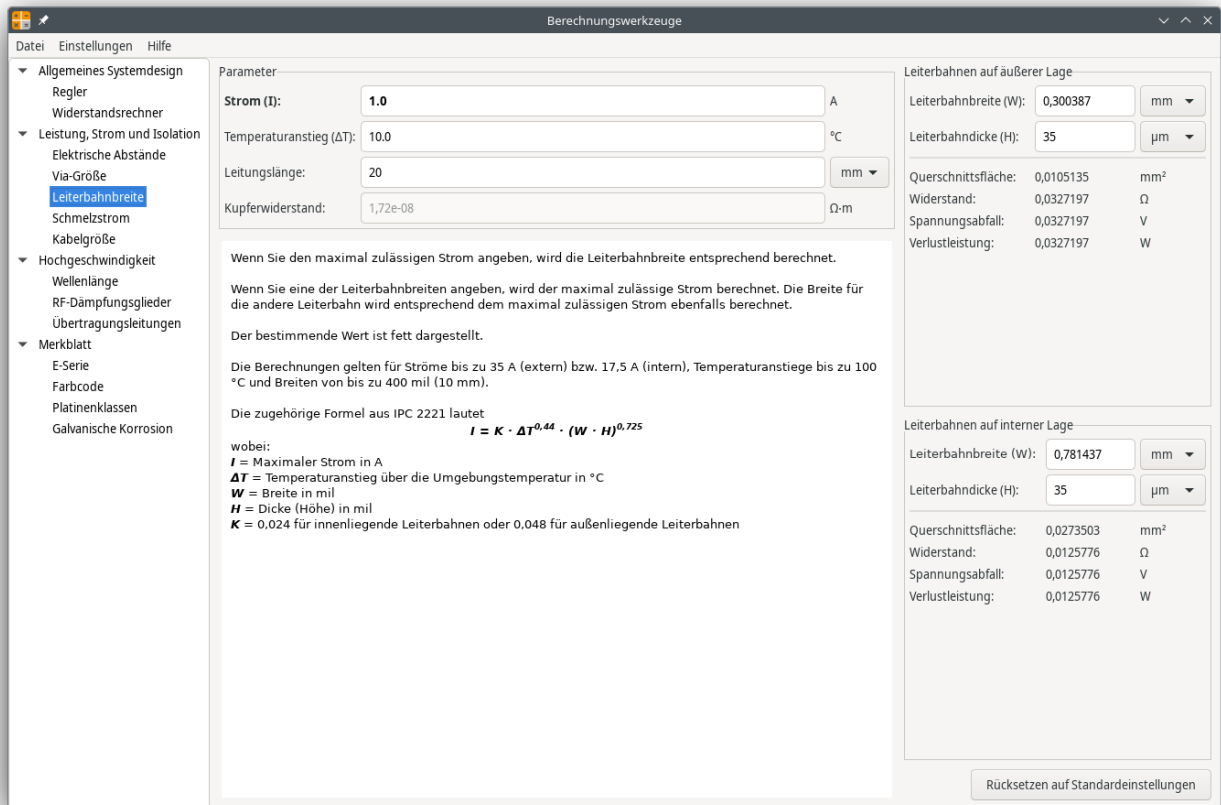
Berechnungswerkzeuge

Datei Einstellungen Hilfe

Allgemeines Systemdesign
Regler
Widerstandsrechner
Leistung, Strom und Isolation
Elektrische Abstände
Via-Größe
Leiterbahnbreite
Schmelzstrom
Kabelgröße
Hochgeschwindigkeit
Wellenlänge
RF-Dämpfungsglieder
Übertragungsleitungen
Merkblatt
E-Serie
Farbcode
Platinenklassen
Galvanische Korrosion

Parameter
Strom (I): 1.0 A
Temperaturanstieg (ΔT): 10.0 °C
Leitungslänge: 20 mm
Kupferwiderstand: 1,72e-08 Ω·m

Wenn Sie den maximal zulässigen Strom angeben, wird die Leiterbahnbreite entsprechend berechnet.

Wenn Sie eine der Leiterbahnbreiten angeben, wird der maximal zulässige Strom berechnet. Die Breite für die andere Leiterbahn wird entsprechend dem maximal zulässigen Strom ebenfalls berechnet.

Der bestimmende Wert ist fett dargestellt.

Die Berechnungen gelten für Ströme bis zu 35 A (extern) bzw. 17,5 A (intern), Temperaturanstiege bis zu 100 °C und Breiten von bis zu 400 mil (10 mm).

Die zugehörige Formel aus IPC 2221 lautet
$I = K \cdot \Delta T^{0,44} \cdot (W \cdot H)^{0,725}$
wobei:
$I$ = Maximaler Strom in A
$\Delta T$ = Temperaturanstieg über die Umgebungstemperatur in °C
$W$ = Breite in mil
$H$ = Dicke (Höhe) in mil
$K$ = 0,024 für innenliegende Leiterbahnen oder 0,048 für außenliegende Leiterbahnen

Leiterbahnen auf äußerer Lage
Leiterbahnbreite (W): 0,300387 mm
Leiterbahndicke (H): 35 µm
Querschnittsfläche: 0,0105135 mm²
Widerstand: 0,0327197 Ω
Spannungsabfall: 0,0327197 V
Verlustleistung: 0,0327197 W

Leiterbahnen auf interner Lage
Leiterbahnbreite (W): 0,781437 mm
Leiterbahndicke (H): 35 µm
Querschnittsfläche: 0,0273503 mm²
Widerstand: 0,0125776 Ω
Spannungsabfall: 0,0125776 V
Verlustleistung: 0,0125776 W

Rücksetzen auf Standardeinstellungen